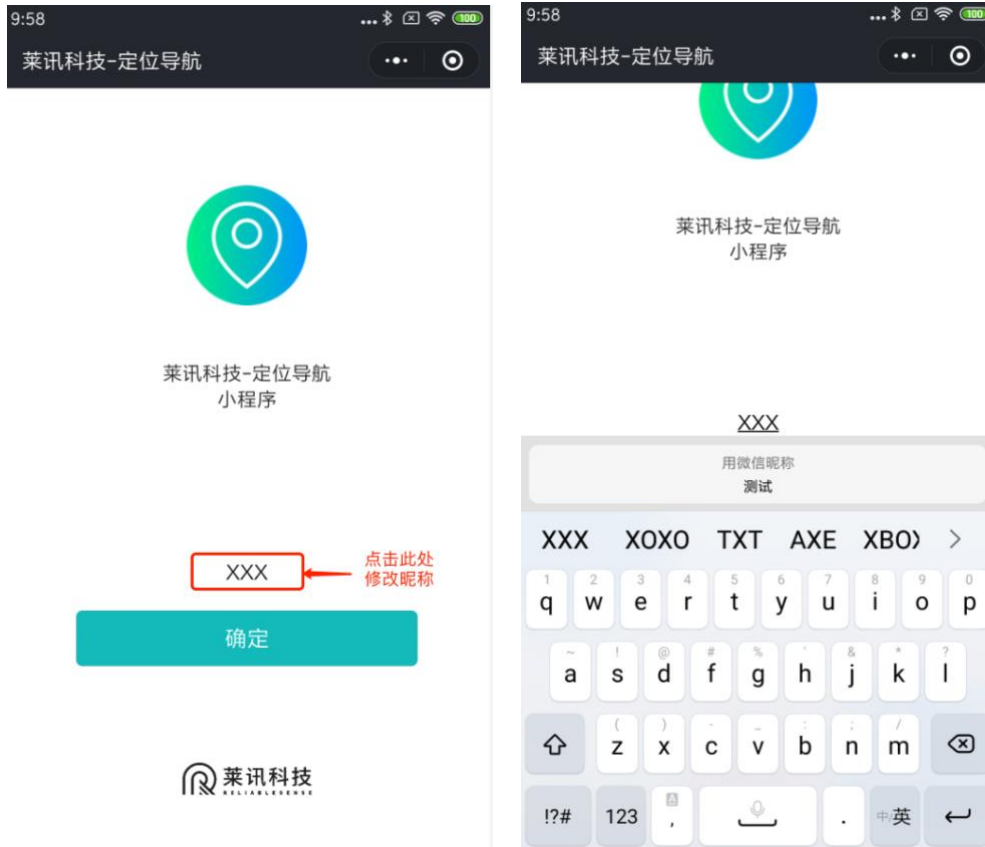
9:58

莱讯科技-定位导航

莱讯科技-定位导航
小程序

XXX

点击此处
修改昵称

确定

莱讯科技
RELIABLESENSE

9:58

莱讯科技-定位导航

莱讯科技-定位导航
小程序

XXX

用微信昵称
测试

XXX XOXO TXT AXE XBO› >

1 q 2 w 3 e 4 r 5 t 6 y 7 u 8 i 9 o 0 p

~ a ! s @ d # f % g ' h & j * k ? l

( z ) x - c _ v b ; n / m

!?# 123 , . 中英